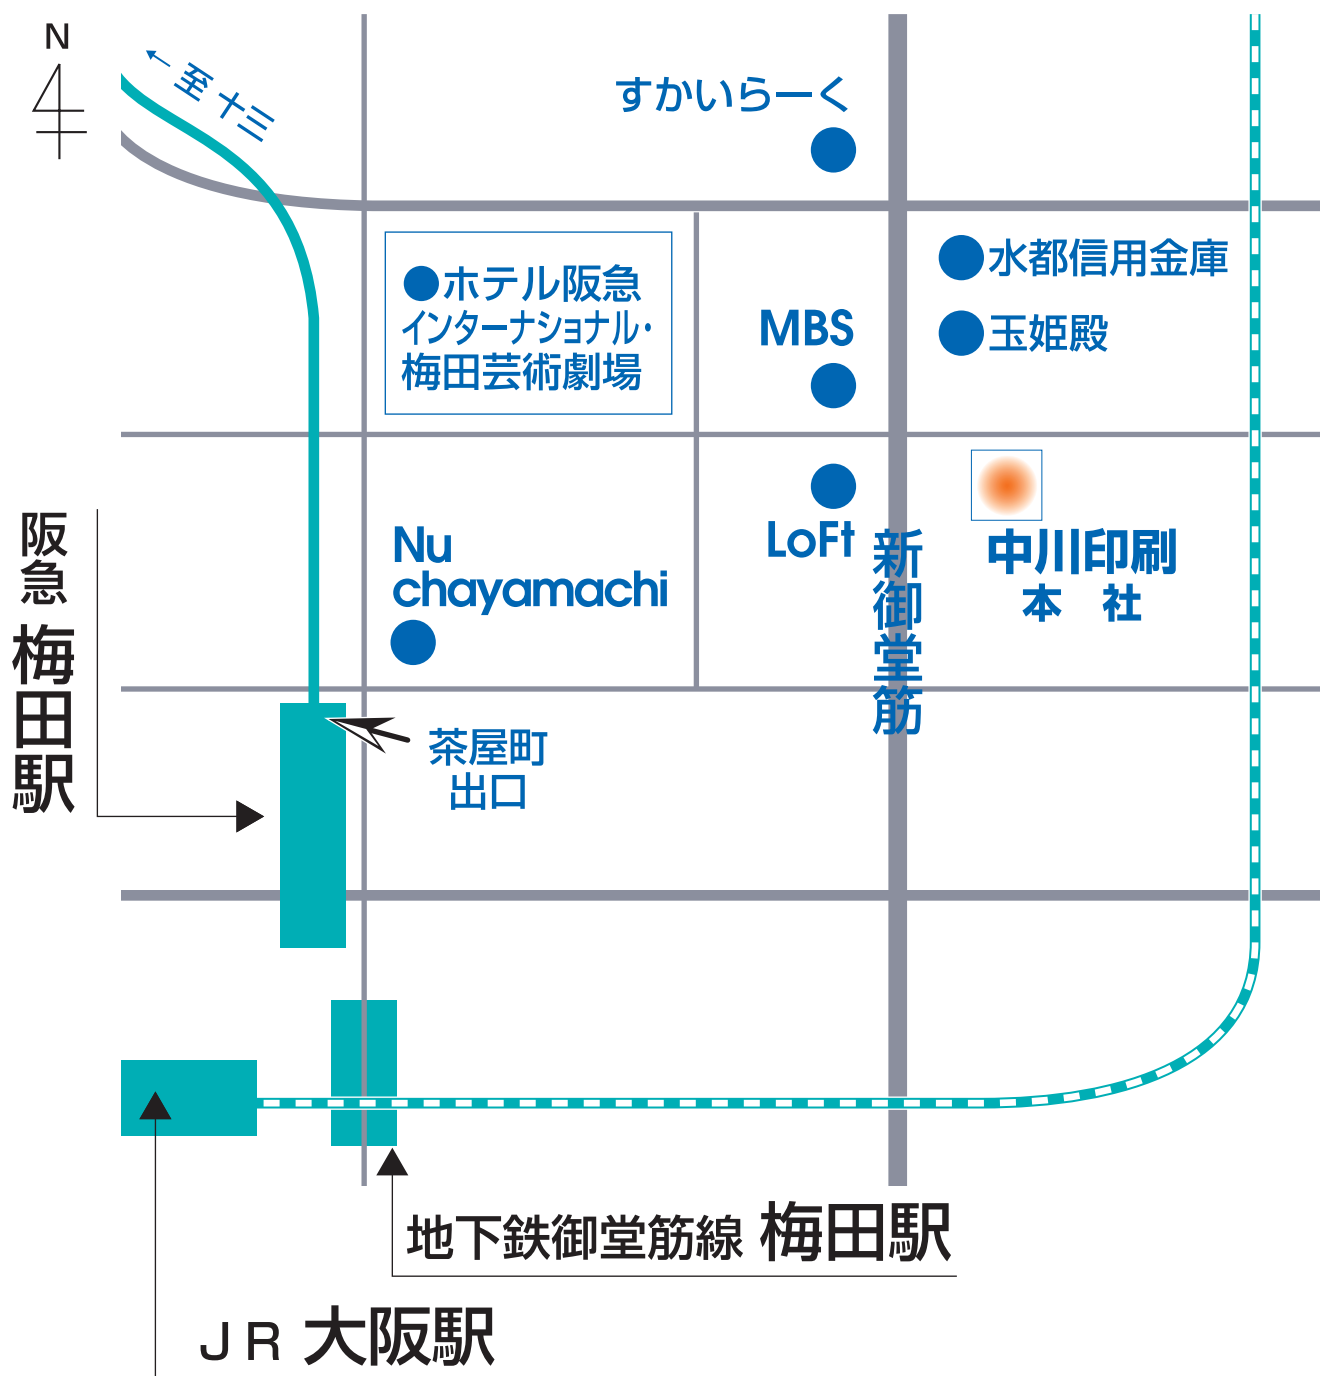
N

← 至十三

すかいらーく

●ホテル阪急インターナショナル・梅田芸術劇場

MBS

●水都信用金庫

●玉姫殿

LoFt

新御堂筋

中川印刷
本　社

Nu chayamachi

阪急 梅田駅

茶屋町
出口

地下鉄御堂筋線 梅田駅

ＪＲ 大阪駅